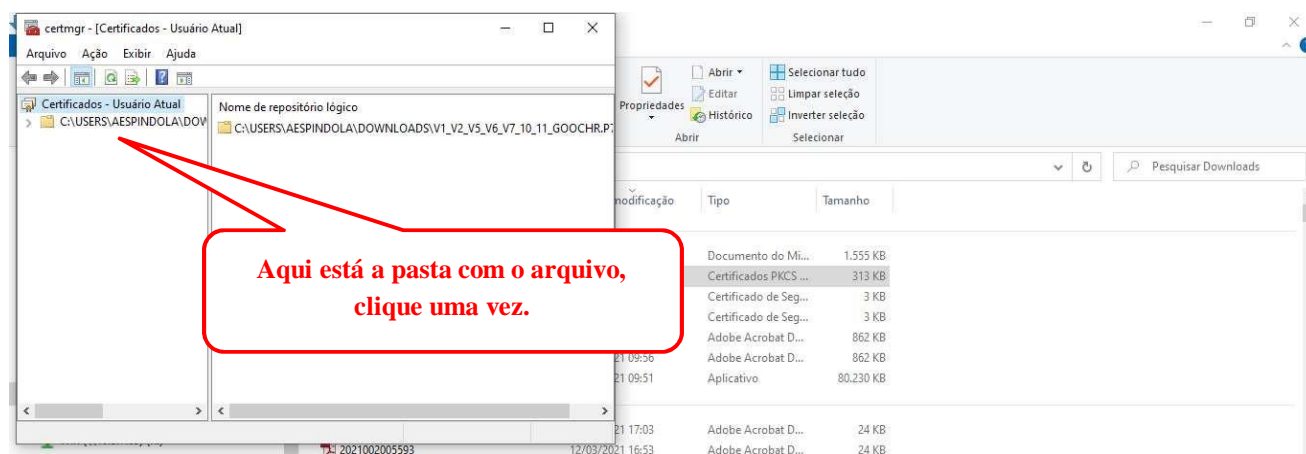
certmgr - [Certificados - Usuário Atual]

Arquivo Ação Exibir Ajuda

Certificados - Usuário Atual
C:\USERS\AESPINDOLA\DOW

Nome de repositório lógico
C:\USERS\AESPINDOLA\DOWNLOADS\V1_V2_V5_V6_V7_10_11_GOOCHR.P7

Aqui está a pasta com o arquivo, clique uma vez.

Propriedades
Abrir
Editar
Histórico
Abrir
Selecionar tudo
Limpar seleção
Inverter seleção
Selecionar

Pesquisar Downloads

modificação | Tipo | Tamanho

| | Documento do Mi... | 1.555 KB |
| | Certificados PKCS ... | 313 KB |
| | Certificado de Seg... | 3 KB |
| | Certificado de Seg... | 3 KB |
| | Adobe Acrobat D... | 862 KB |
| 21 09:56 | Adobe Acrobat D... | 862 KB |
| 21 09:51 | Aplicativo | 80.230 KB |
| 21 17:03 | Adobe Acrobat D... | 24 KB |
| 2021002005593 12/03/2021 16:53 | Adobe Acrobat D... | 24 KB |